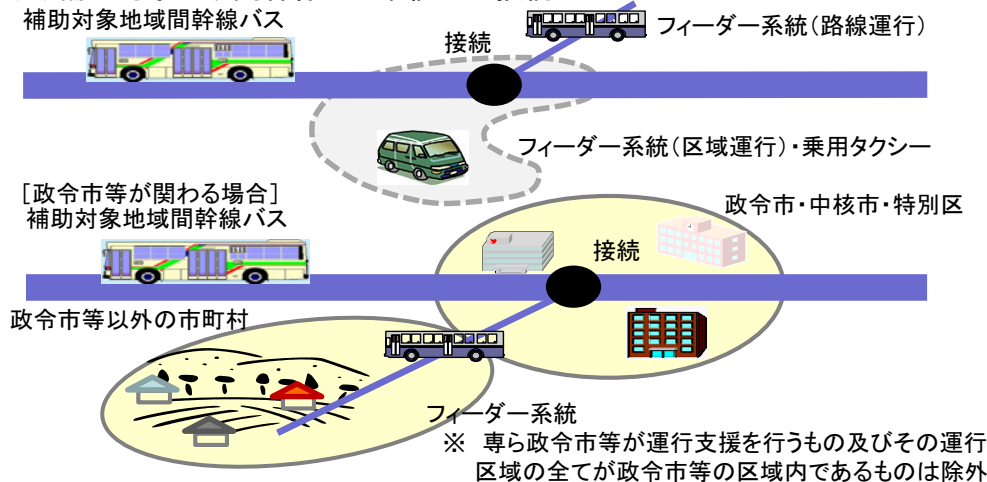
補助対象地域間幹線バス

接続

フィーダー系統（路線運行）

フィーダー系統（区域運行）・乗用タクシー

［政令市等が関わる場合］
補助対象地域間幹線バス

政令市・中核市・特別区

接続

政令市等以外の市町村

フィーダー系統

※　専ら政令市等が運行支援を行うもの及びその運行区域の全てが政令市等の区域内であるものは除外